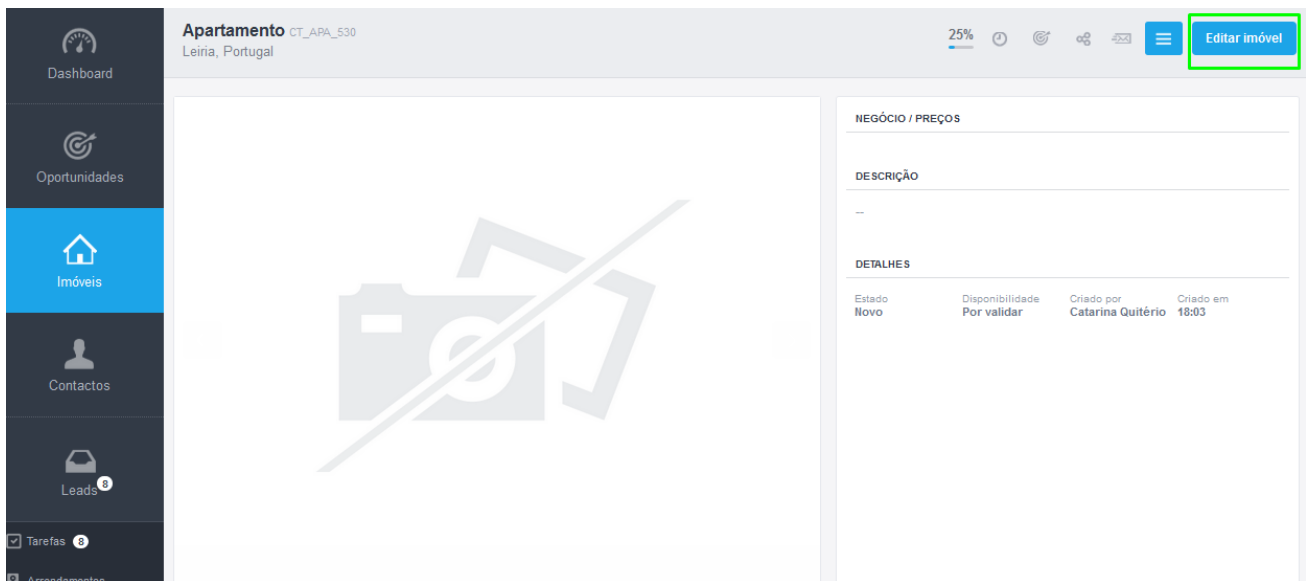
Dashboard

Oportunidades

Imóveis

Contactos

Leads 8

Tarefas 8

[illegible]

Apartamento CT_APA_530
Leiria, Portugal

25%

Editar imóvel

NEGÓCIO / PREÇOS

DESCRIÇÃO

--

DETALHES

| Estado | Disponibilidade | Criado por | Criado em |
|---|---|---|---|
| Novo | Por validar | Catarina Quitério | 18:03 |